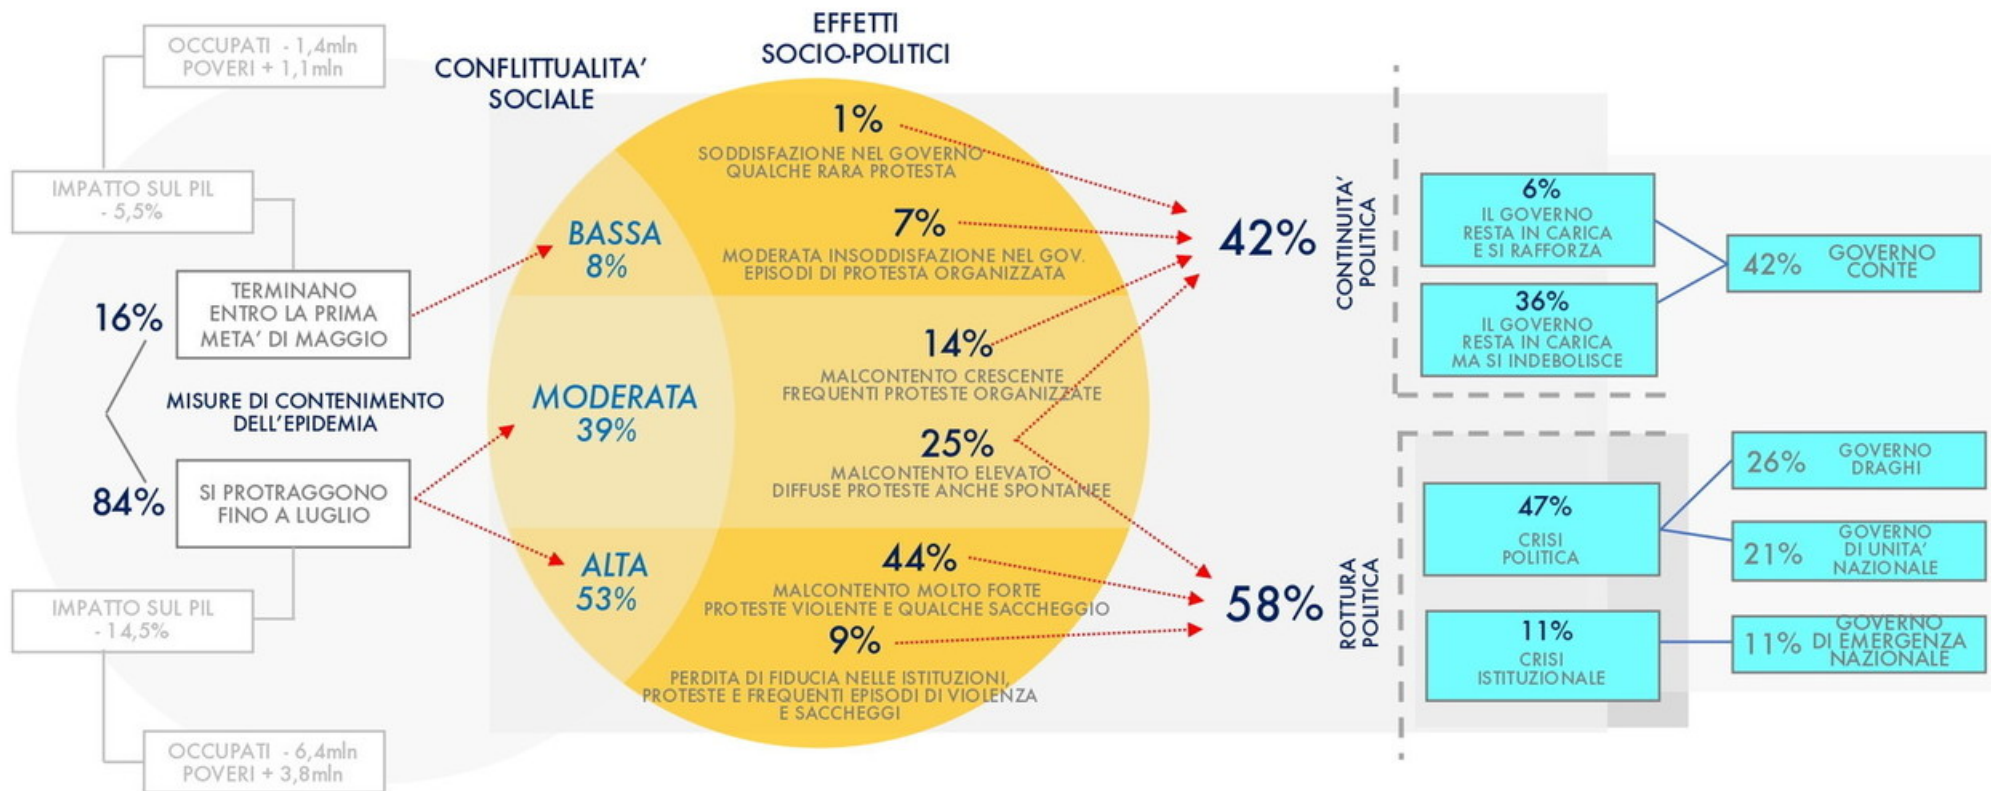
OCCUPATI - 1,4mln
POVERI + 1,1mln

IMPATTO SUL PIL
- 5,5%

16%

TERMINANO ENTRO LA PRIMA META' DI MAGGIO

MISURE DI CONTENIMENTO DELL'EPIDEMIA

84%

SI PROTRAGGONO FINO A LUGLIO

IMPATTO SUL PIL
- 14,5%

OCCUPATI - 6,4mln
POVERI + 3,8mln

CONFLITTUALITA' SOCIALE

EFFETTI SOCIO-POLITICI

BASSA
8%

MODERATA
39%

ALTA
53%

1%
SODDISFAZIONE NEL GOVERNO
QUALCHE RARA PROTESTA

7%
MODERATA INSODDISFAZIONE NEL GOV.
EPISODI DI PROTESTA ORGANIZZATA

14%
MALCONTENTO CRESCENTE
FREQUENTI PROTESTE ORGANIZZATE

25%
MALCONTENTO ELEVATO
DIFFUSE PROTESTE ANCHE SPONTANEE

44%
MALCONTENTO MOLTO FORTE
PROTESTE VIOLENTE E QUALCHE SACCHEGGIO

9%
PERDITA DI FIDUCIA NELLE ISTITUZIONI, PROTESTE E FREQUENTI EPISODI DI VIOLENZA E SACCHEGGI

42%

CONTINUITA' POLITICA

58%

ROTTURA POLITICA

6%
IL GOVERNO RESTA IN CARICA E SI RAFFORZA

36%
IL GOVERNO RESTA IN CARICA MA SI INDEBOLISCE

42% GOVERNO CONTE

47%
CRISI POLITICA

11%
CRISI ISTITUZIONALE

26% GOVERNO DRAGHI

21% GOVERNO DI UNITA' NAZIONALE

11% GOVERNO DI EMERGENZA NAZIONALE